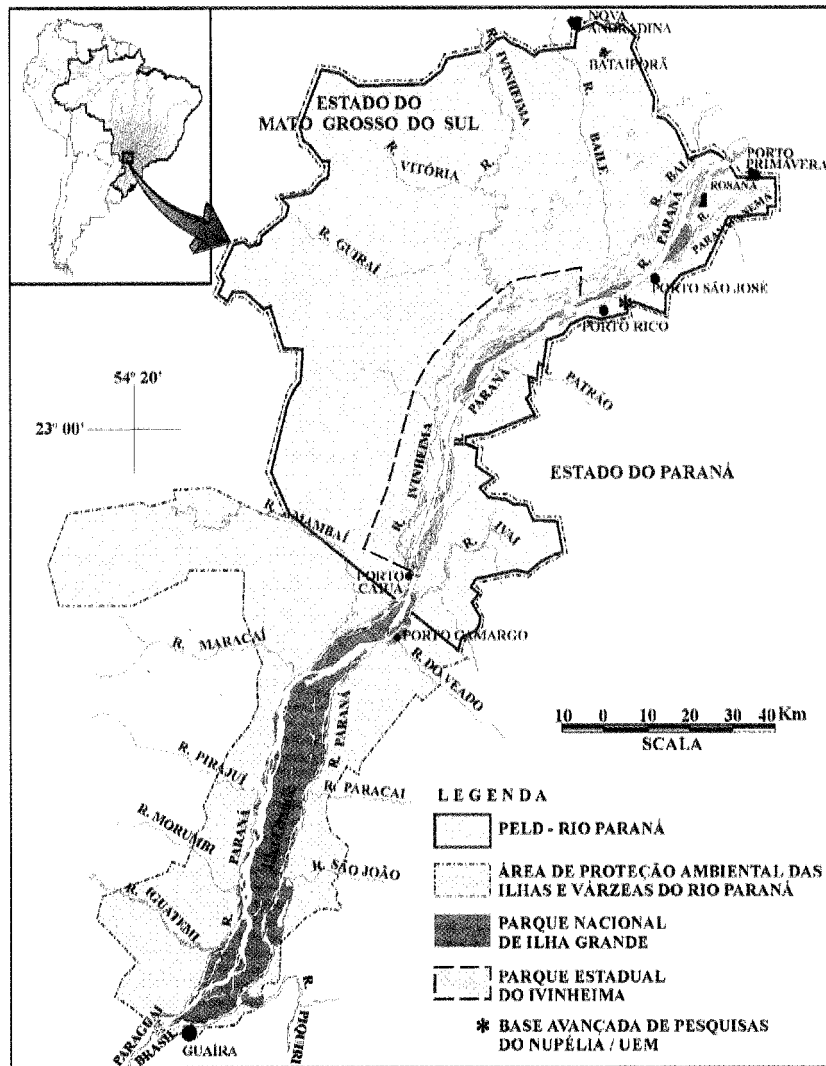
NOVA ANDRADINA
BATAIPORÃ
ESTADO DO MATO GROSSO DO SUL
R. IVINHEIMA
R. BAILE
R. VITÓRIA
R.
PORTO PRIMAVERA
R. BAÍ
ROSANA
R. PARANÁ
R. PARANAPANEMA
R. GUIRAÍ
PORTO SÃO JOSÉ
PORTO RICO
54° 20'
23° 00'
PARANÁ
PATRÃO
R. IVINHEIMA
ESTADO DO PARANÁ
R. AMAMBAÍ
R. IVAÍ
PORTO CAIUÁ
PORTO CAMARGO
R. MARACAÍ
R. DO VEADO
10 0 10 20 30 40 Km
SCALA
R. PIRAJUÍ
R. PARANÁ
R. PARACAÍ
LEGENDA
R. MORUMBI
PARANÁ
PELD - RIO PARANÁ
ILHA GRANDE
R. SÃO JOÃO
ÁREA DE PROTEÇÃO AMBIENTAL DAS ILHAS E VÁRZEAS DO RIO PARANÁ
R. IGUATEMI
R.
PARQUE NACIONAL DE ILHA GRANDE
PARQUE ESTADUAL DO IVINHEIMA
R. PIQUIRI
PARAGUAI
BRASIL
GUAÍRA
* BASE AVANÇADA DE PESQUISAS DO NUPÉLIA / UEM